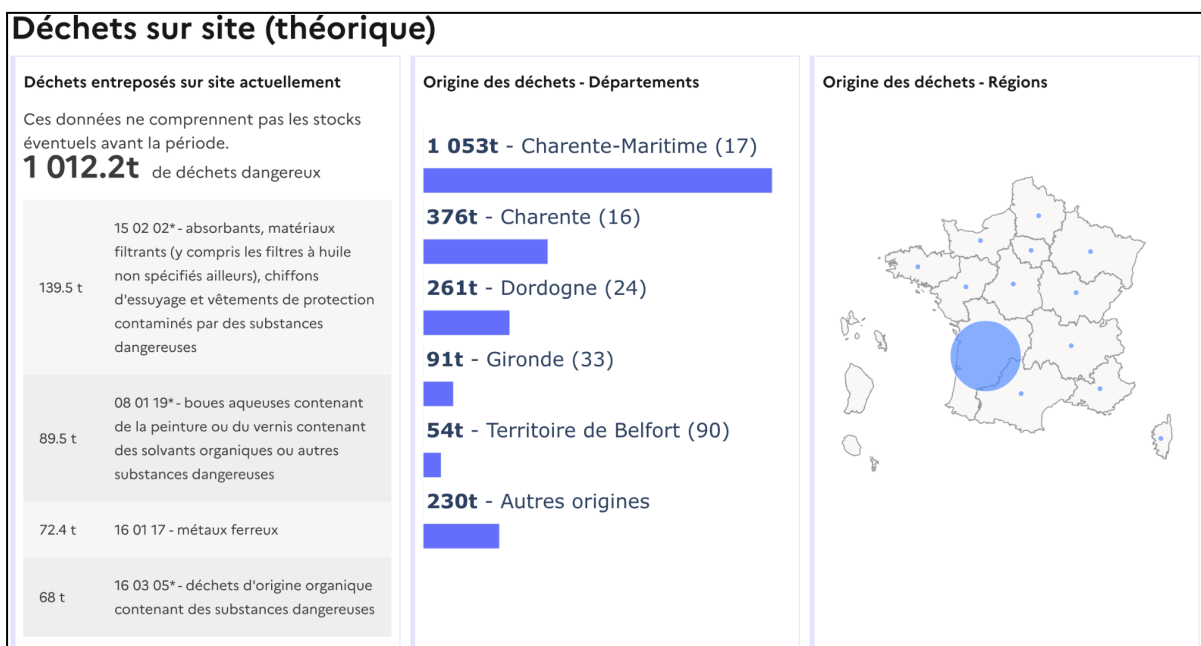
Déchets sur site (théorique)

Déchets entreposés sur site actuellement

Ces données ne comprennent pas les stocks éventuels avant la période.

1 012.2t de déchets dangereux

| | |
|---|---|
| 139.5 t | 15 02 02* - absorbants, matériaux filtrants (y compris les filtres à huile non spécifiés ailleurs), chiffons d'essuyage et vêtements de protection contaminés par des substances dangereuses |
| 89.5 t | 08 01 19* - boues aqueuses contenant de la peinture ou du vernis contenant des solvants organiques ou autres substances dangereuses |
| 72.4 t | 16 01 17 - métaux ferreux |
| 68 t | 16 03 05* - déchets d'origine organique contenant des substances dangereuses |

Origine des déchets - Départements

1 053t - Charente-Maritime (17)

376t - Charente (16)

261t - Dordogne (24)

91t - Gironde (33)

54t - Territoire de Belfort (90)

230t - Autres origines

Origine des déchets - Régions